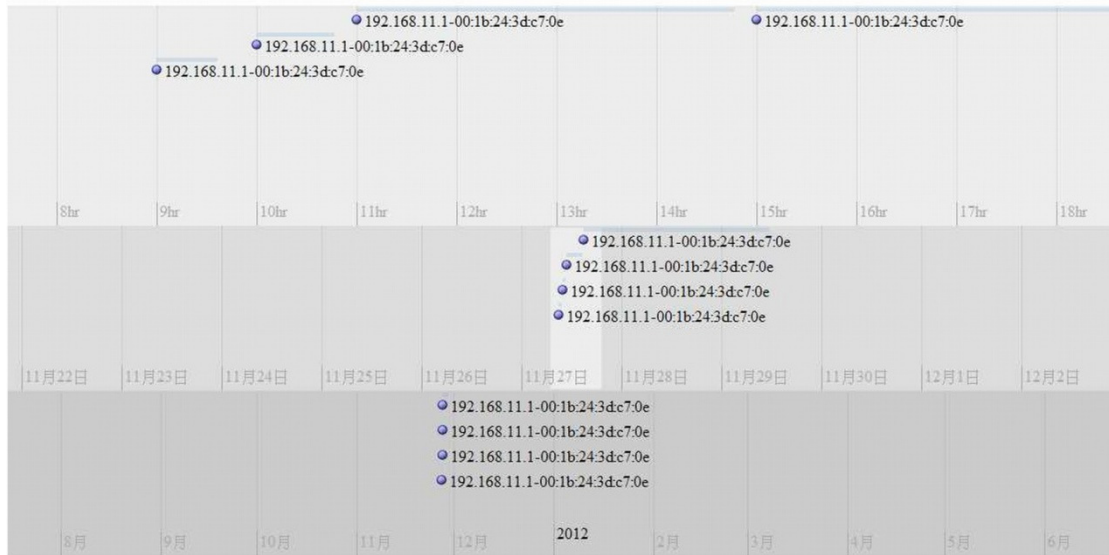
192.168.11.1-00:1b:24:3d:c7:0e
192.168.11.1-00:1b:24:3d:c7:0e
192.168.11.1-00:1b:24:3d:c7:0e
192.168.11.1-00:1b:24:3d:c7:0e

8hr 9hr 10hr 11hr 12hr 13hr 14hr 15hr 16hr 17hr 18hr

192.168.11.1-00:1b:24:3d:c7:0e
192.168.11.1-00:1b:24:3d:c7:0e
192.168.11.1-00:1b:24:3d:c7:0e
192.168.11.1-00:1b:24:3d:c7:0e

11月22日 11月23日 11月24日 11月25日 11月26日 11月27日 11月28日 11月29日 11月30日 12月1日 12月2日

192.168.11.1-00:1b:24:3d:c7:0e
192.168.11.1-00:1b:24:3d:c7:0e
192.168.11.1-00:1b:24:3d:c7:0e
192.168.11.1-00:1b:24:3d:c7:0e

8月 9月 10月 11月 12月 2012 2月 3月 4月 5月 6月